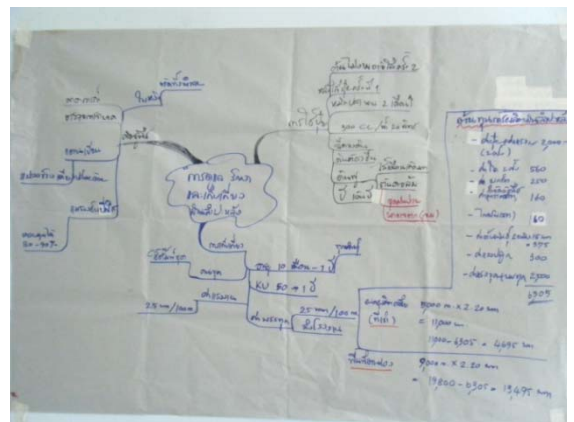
การทอผ้า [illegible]

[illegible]

เตรียมพื้น

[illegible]

ชาวนา

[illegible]

ขอบเขต

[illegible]

30 - 50%

ขยาย

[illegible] 10 เดือน - 1 ปี

KU 50 - 1 ปี

25 mm / 100 m

25 mm / 100 m

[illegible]

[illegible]

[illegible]

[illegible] 2

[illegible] 2 เดือน

900 cc. / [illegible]

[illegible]

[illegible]

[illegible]

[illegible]

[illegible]

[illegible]

- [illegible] 3,000 -

- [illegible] 550

- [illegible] 250

- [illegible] 160

- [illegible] 80

- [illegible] + 375

- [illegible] 500

- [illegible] 2,300

6305

9,000 m. x 2.20 km

= 19,800 km

19800 - 6305 = 4,695 km

9,000 m. x 2.20 km

= 19,800 - 6305 = 13,495 km